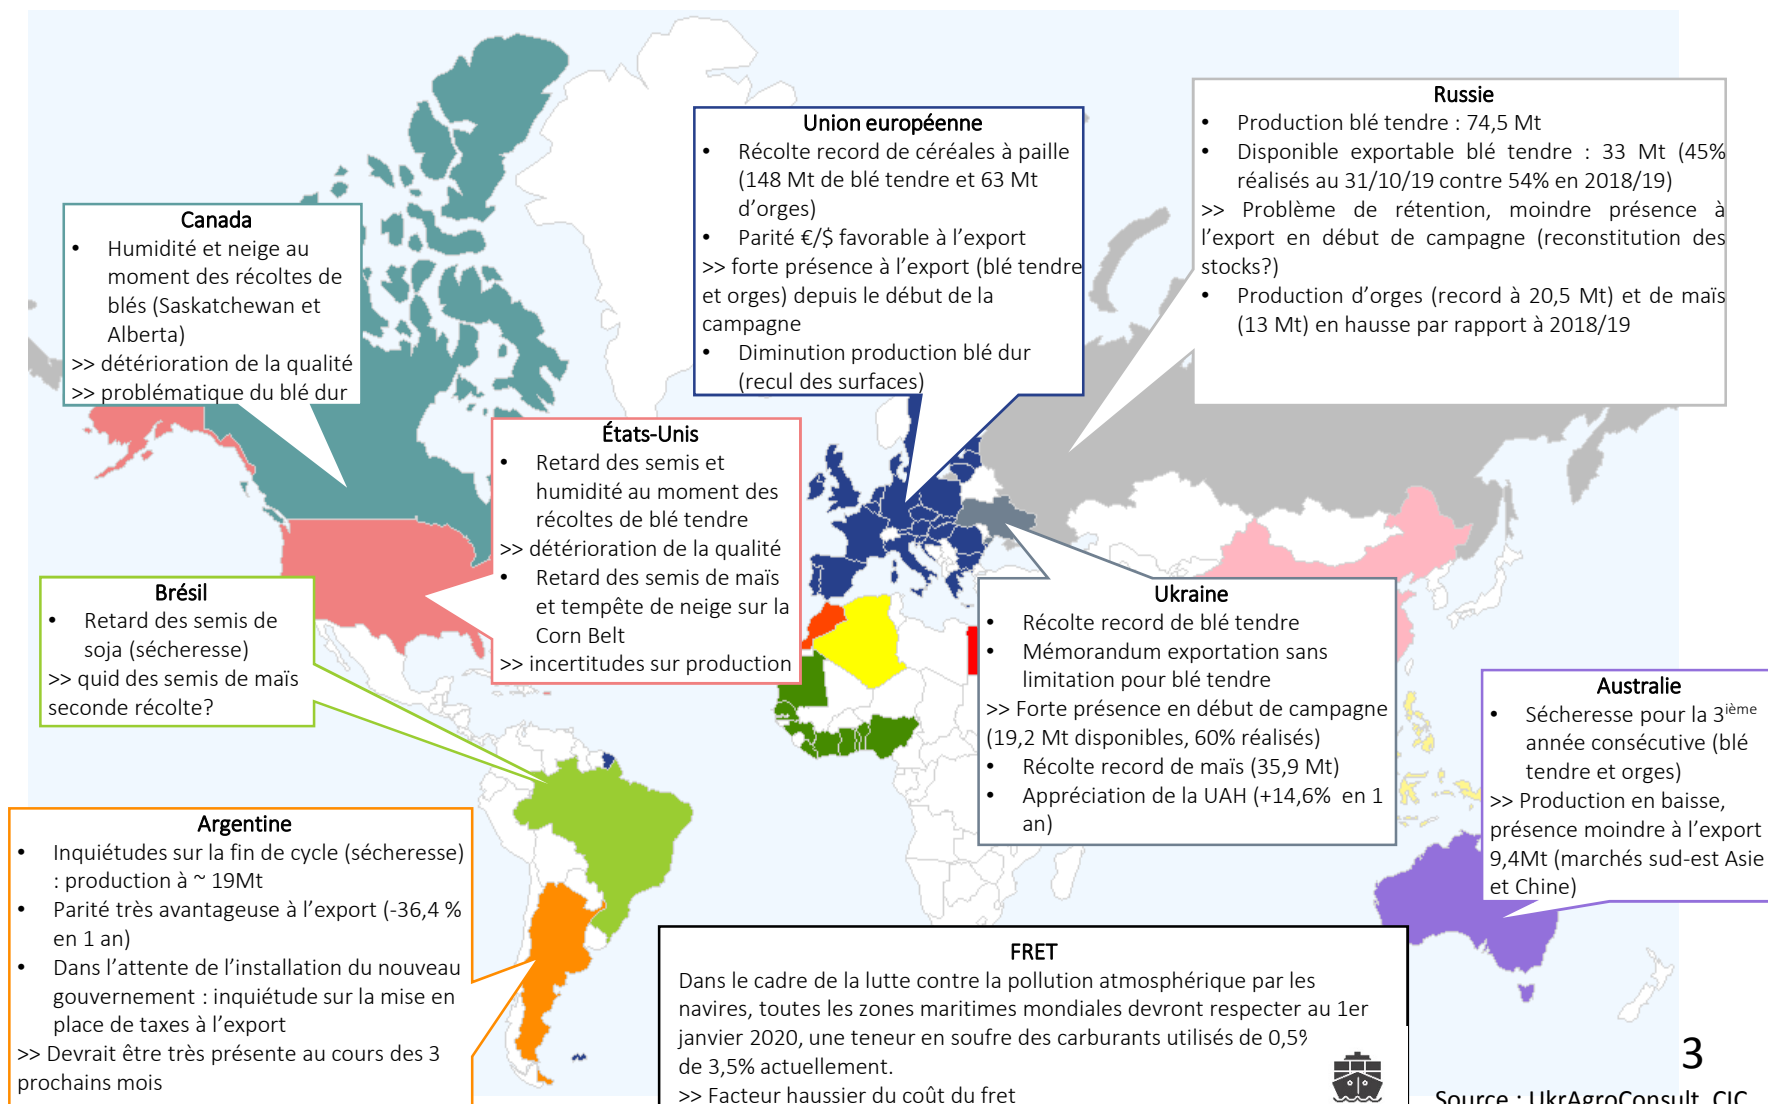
Union européenne
• Récolte record de céréales à paille (148 Mt de blé tendre et 63 Mt d'orges)
• Parité €/$ favorable à l'export
>> forte présence à l'export (blé tendre et orges) depuis le début de la campagne
• Diminution production blé dur (recul des surfaces)

Russie
• Production blé tendre : 74,5 Mt
• Disponible exportable blé tendre : 33 Mt (45% réalisés au 31/10/19 contre 54% en 2018/19)
>> Problème de rétention, moindre présence à l'export en début de campagne (reconstitution des stocks?)
• Production d'orges (record à 20,5 Mt) et de maïs (13 Mt) en hausse par rapport à 2018/19

Canada
• Humidité et neige au moment des récoltes de blés (Saskatchewan et Alberta)
>> détérioration de la qualité
>> problématique du blé dur

États-Unis
• Retard des semis et humidité au moment des récoltes de blé tendre
>> détérioration de la qualité
• Retard des semis de maïs et tempête de neige sur la Corn Belt
>> incertitudes sur production

Brésil
• Retard des semis de soja (sécheresse)
>> quid des semis de maïs seconde récolte?

Ukraine
• Récolte record de blé tendre
• Mémorandum exportation sans limitation pour blé tendre
>> Forte présence en début de campagne (19,2 Mt disponibles, 60% réalisés)
• Récolte record de maïs (35,9 Mt)
• Appréciation de la UAH (+14,6% en 1 an)

Australie
• Sécheresse pour la 3$^{ième}$ année consécutive (blé tendre et orges)
>> Production en baisse, présence moindre à l'export 9,4Mt (marchés sud-est Asie et Chine)

Argentine
• Inquiétudes sur la fin de cycle (sécheresse) : production à ~ 19Mt
• Parité très avantageuse à l'export (-36,4 % en 1 an)
• Dans l'attente de l'installation du nouveau gouvernement : inquiétude sur la mise en place de taxes à l'export
>> Devrait être très présente au cours des 3 prochains mois

FRET
Dans le cadre de la lutte contre la pollution atmosphérique par les navires, toutes les zones maritimes mondiales devront respecter au 1er janvier 2020, une teneur en soufre des carburants utilisés de 0,5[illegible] de 3,5% actuellement.
>> Facteur haussier du coût du fret

3

Source : UkrAgroConsult, CIC